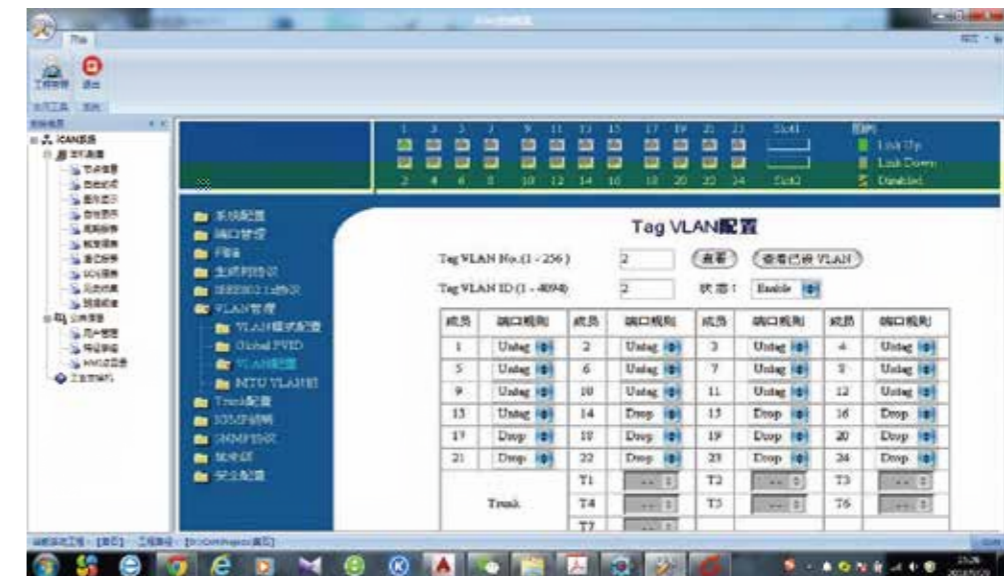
File

Tag VLAN配置

Tag VLAN No.(1 - 256) 2 查看 查看已设 VLAN

Tag VLAN ID (1 - 4094) 2 状态: Enable

| 成员 | 端口规则 | 成员 | 端口规则 | 成员 | 端口规则 | 成员 | 端口规则 |
|---|---|---|---|---|---|---|---|
| 1 | Untag | 2 | Untag | 3 | Untag | 4 | Untag |
| 5 | Untag | 6 | Untag | 7 | Untag | 8 | Untag |
| 9 | Untag | 10 | Untag | 11 | Untag | 12 | Untag |
| 13 | Untag | 14 | Drop | 15 | Drop | 16 | Drop |
| 17 | Drop | 18 | Drop | 19 | Drop | 20 | Drop |
| 21 | Drop | 22 | Drop | 23 | Drop | 24 | Drop |
| Trunk | | T1 | -- | T2 | -- | T3 | -- |
| | | T4 | -- | T5 | -- | T6 | -- |
| | | T7 | -- | | | | |

1 3 5 7 9 11 13 15 17 19 21 23 Slot1
2 4 6 8 10 12 14 16 18 20 22 24 Slot2
图例 Link Up Link Down Disabled

系统配置
端口管理
FDB
生成树协议
IEEE802.1x协议
VLAN管理
VLAN模式配置
Global PVID
VLAN配置
MTU VLAN配
Trunk配置
IGMP侦听
SNMP协议
镜像
安全配置

iCAN系统